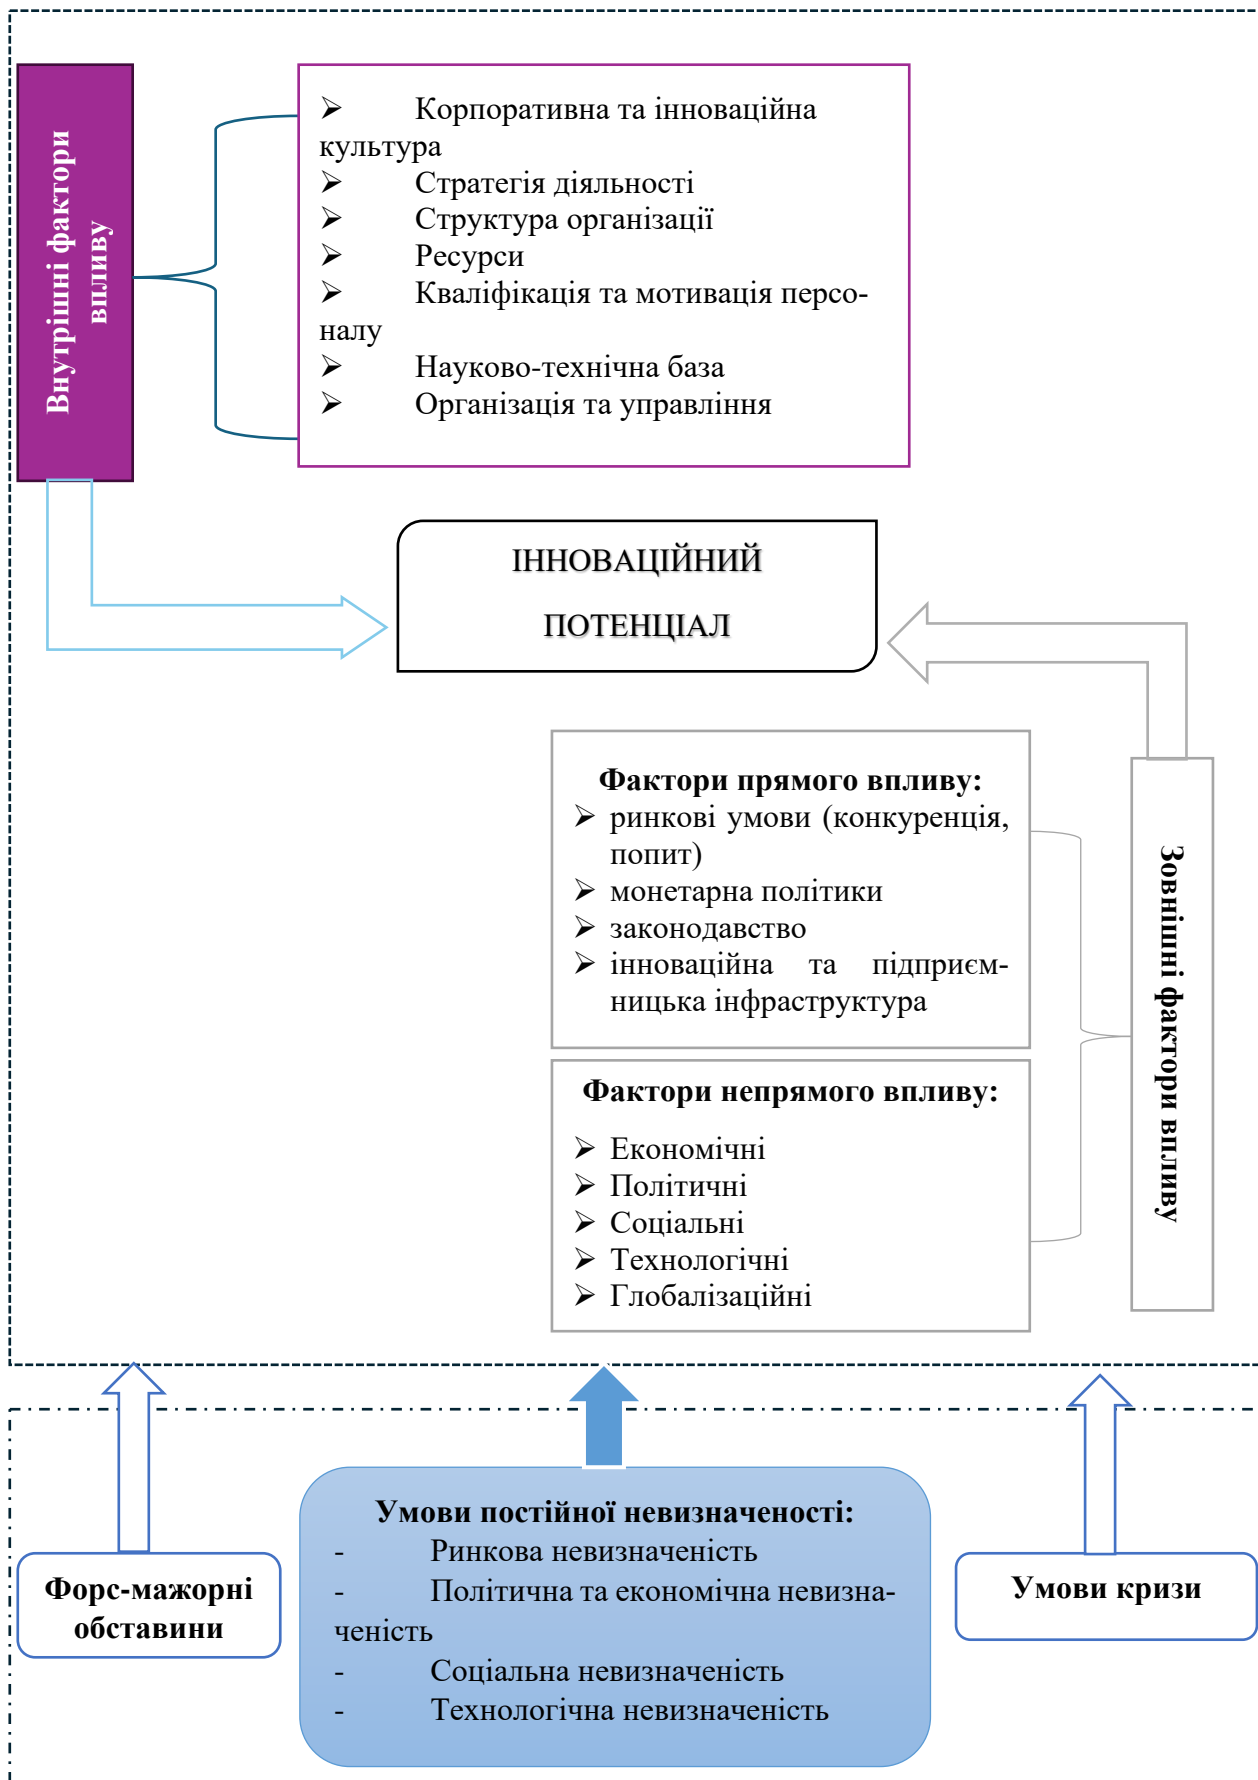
Внутрішні фактори впливу

➢ Корпоративна та інноваційна культура
➢ Стратегія діяльності
➢ Структура організації
➢ Ресурси
➢ Кваліфікація та мотивація персоналу
➢ Науково-технічна база
➢ Організація та управління

ІННОВАЦІЙНИЙ ПОТЕНЦІАЛ

Фактори прямого впливу:
➢ ринкові умови (конкуренція, попит)
➢ монетарна політики
➢ законодавство
➢ інноваційна та підприємницька інфраструктура

Фактори непрямого впливу:
➢ Економічні
➢ Політичні
➢ Соціальні
➢ Технологічні
➢ Глобалізаційні

Зовнішні фактори впливу

Форс-мажорні обставини

Умови постійної невизначеності:
- Ринкова невизначеність
- Політична та економічна невизначеність
- Соціальна невизначеність
- Технологічна невизначеність

Умови кризи